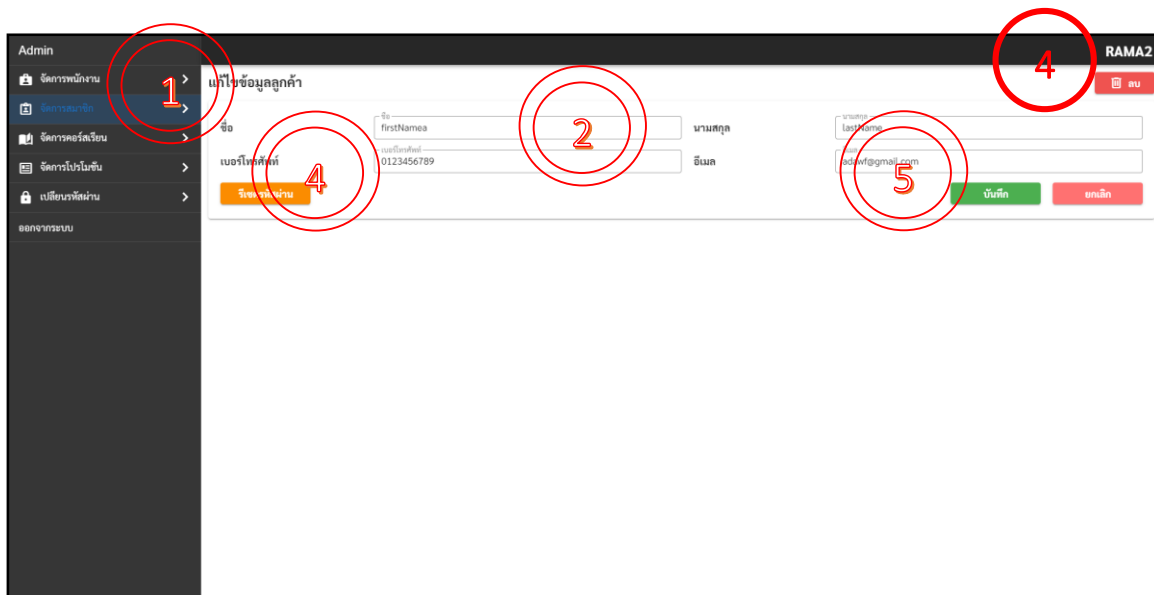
Admin

RAMA2

จัดการพนักงาน
จัดการสมาชิก
จัดการคอร์สเรียน
จัดการโปรโมชั่น
เปลี่ยนรหัสผ่าน
ออกจากระบบ

1

แก้ไขข้อมูลลูกค้า

4

ลบ

2

ชื่อ
ชื่อ
firstNamea

นามสกุล
นามสกุล
lastName

เบอร์โทรศัพท์
เบอร์โทรศัพท์
0123456789

อีเมล
อีเมล
adawf@gmail.com

4

5

รีเซตรหัสผ่าน

บันทึก

ยกเลิก